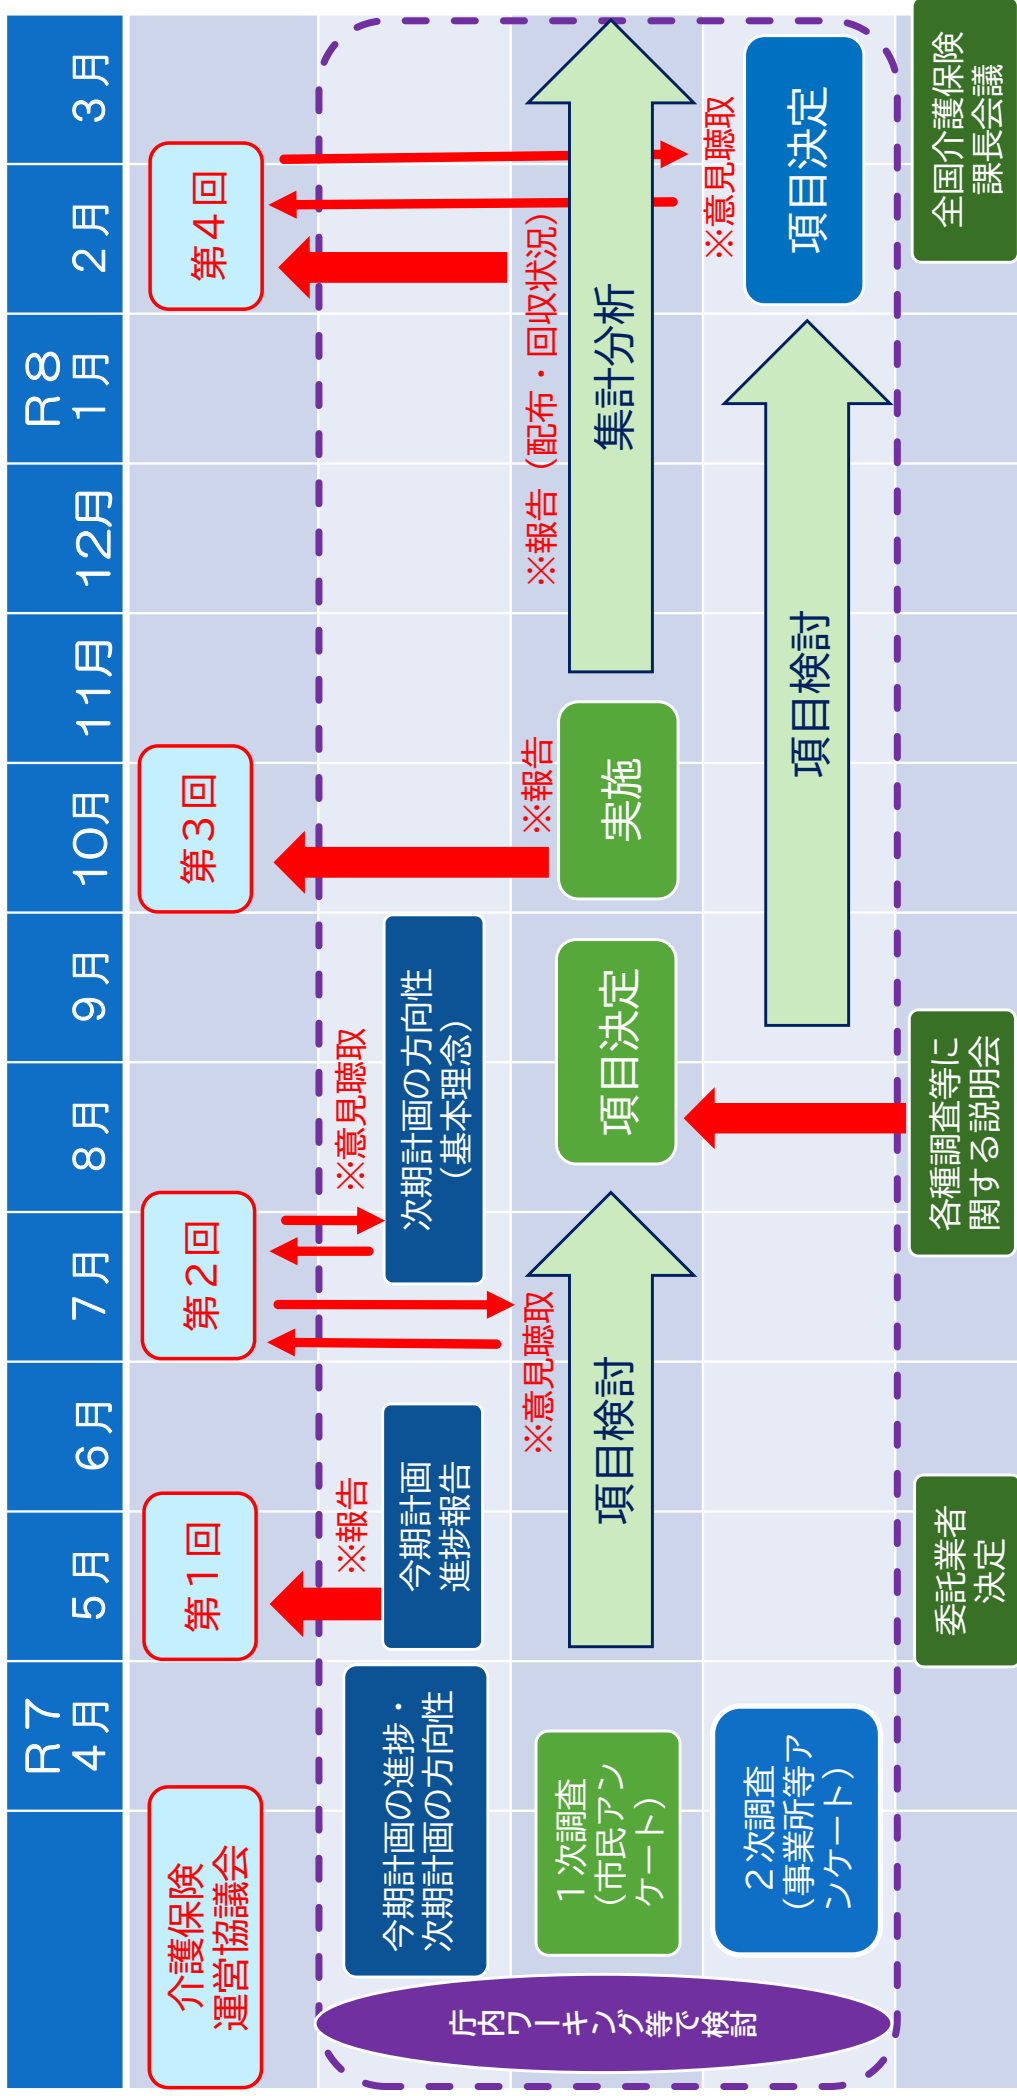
R7 4月
5月
6月
7月
8月
9月
10月
11月
12月
R8 1月
2月
3月

介護保険運営協議会
第1回
第2回
第3回
第4回

今期計画の進捗・次期計画の方向性
※報告
今期計画進捗報告
※意見聴取
次期計画の方向性（基本理念）

1次調査（市民アンケート）
※意見聴取
項目検討
項目決定
実施
※報告
集計分析
※報告（配布・回収状況）
※意見聴取

2次調査（事業所等アンケート）
項目検討
項目決定

委託業者決定
各種調査等に関する説明会
全国介護保険課長会議

庁内ワーキング等で検討